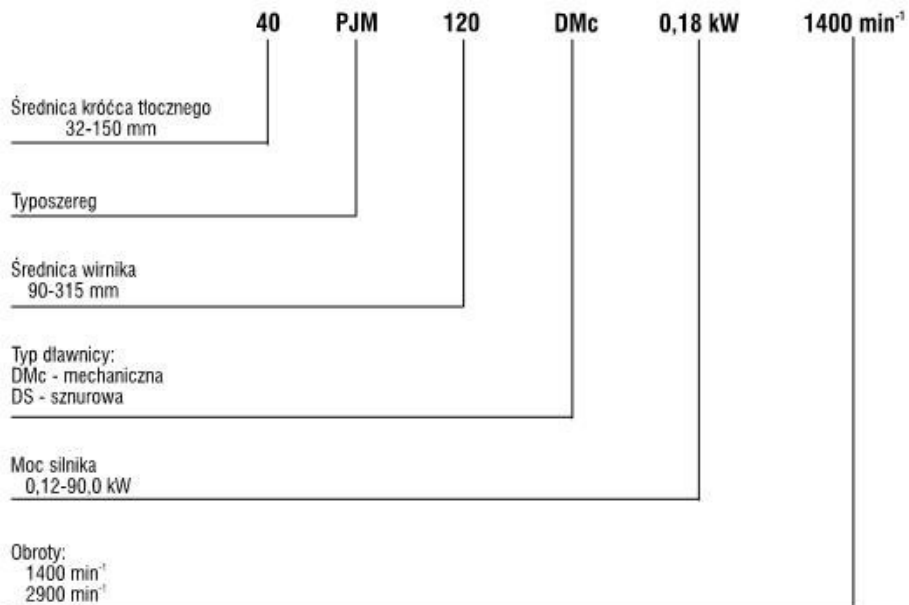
40 PJM 120 DMc 0,18 kW 1400 min$^{-1}$

Średnica króćca tłocznego
32-150 mm

Typoszereg

Średnica wirnika
90-315 mm

Typ dławnicy:
DMc - mechaniczna
DS - sznurowa

Moc silnika
0,12-90,0 kW

Obroty:
1400 min$^{-1}$
2900 min$^{-1}$